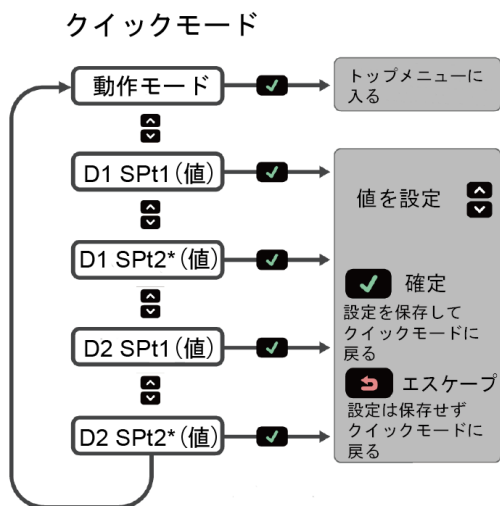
クイックモード

動作モード

トップメニューに入る

D1 SPt1 (値)

D1 SPt2* (値)

D2 SPt1 (値)

D2 SPt2* (値)

値を設定

確定
設定を保存してクイックモードに戻る

エスケープ
設定は保存せずクイックモードに戻る